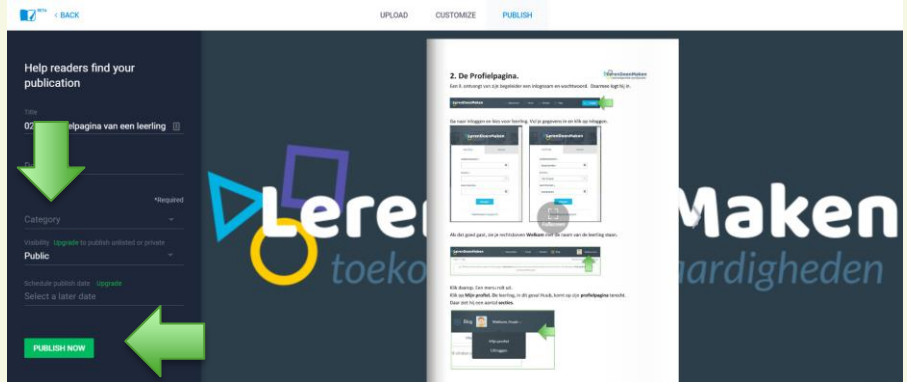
BETA < BACK

UPLOAD CUSTOMIZE PUBLISH

Help readers find your publication

Title
02 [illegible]elpagina van een leerling

*Required

Category

Visibility Upgrade to publish unlisted or private
Public

Schedule publish date Upgrade
Select a later date

PUBLISH NOW

2. De Profielpagina.

Een *.* ontvangt van zijn begeleider een inlognaam en wachtwoord. Daarmee logt hij in.

Ga naar inloggen en kies voor leerling. Vul je gegevens in en klik op inloggen.

Als dat goed gaat, zie je rechtsboven Welkom met de naam van de leerling staan.

Klik daarop. Een menu rolt uit.
Klik op Mijn profiel. De leerling, in dit geval Noah, komt op zijn profielpagina terecht. Daar ziet hij een aantal secties.

Leren Maken
toeko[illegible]ardigheden